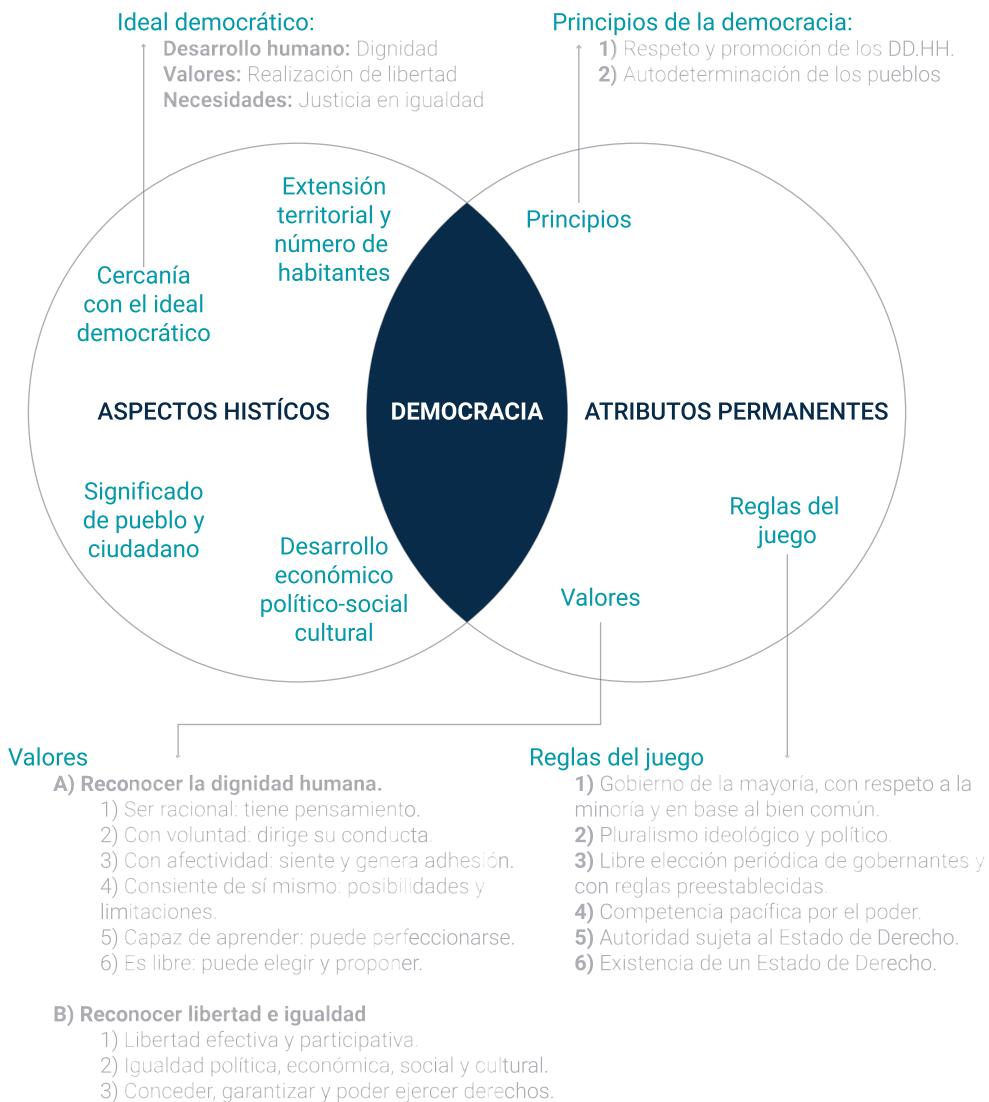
Ideal democrático:
**Desarrollo humano:** Dignidad
**Valores:** Realización de libertad
**Necesidades:** Justicia en igualdad

Principios de la democracia:
**1)** Respeto y promoción de los DD.HH.
**2)** Autodeterminación de los pueblos

Extensión territorial y número de habitantes

Principios

Cercanía con el ideal democrático

ASPECTOS HISTÍCOS

DEMOCRACIA

ATRIBUTOS PERMANENTES

Significado de pueblo y ciudadano

Desarrollo económico político-social cultural

Reglas del juego

Valores

Valores
**A) Reconocer la dignidad humana.**
1) Ser racional: tiene pensamiento.
2) Con voluntad: dirige su conducta.
3) Con afectividad: siente y genera adhesión.
4) Consiente de sí mismo: posibilidades y limitaciones.
5) Capaz de aprender: puede perfeccionarse.
6) Es libre: puede elegir y proponer.

**B) Reconocer libertad e igualdad**
1) Libertad efectiva y participativa.
2) Igualdad política, económica, social y cultural.
3) Conceder, garantizar y poder ejercer derechos.

Reglas del juego
**1)** Gobierno de la mayoría, con respeto a la minoría y en base al bien común.
**2)** Pluralismo ideológico y político.
**3)** Libre elección periódica de gobernantes y con reglas preestablecidas.
**4)** Competencia pacífica por el poder.
**5)** Autoridad sujeta al Estado de Derecho.
**6)** Existencia de un Estado de Derecho.